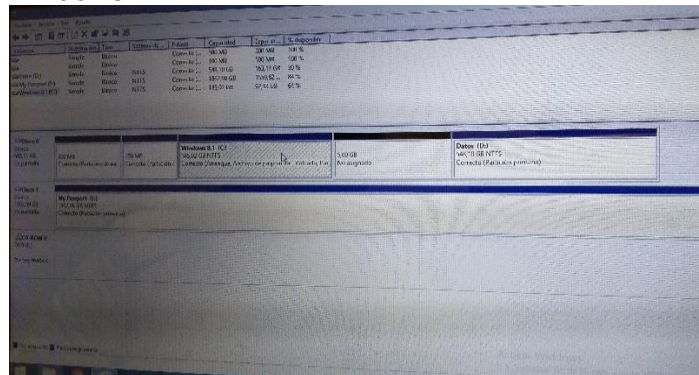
Archivo Acción Ver Ayuda

| Volumen | Distribución | Tipo | Sistema de... | Estado | Capacidad | Espacio d... | % disponible |
|---|---|---|---|---|---|---|---|
| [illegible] | Simple | Básico | | Correcto (... | 500 MB | 500 MB | 100 % |
| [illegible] | Simple | Básico | | Correcto (... | 100 MB | 100 MB | 100 % |
| Datos (D:) | Simple | Básico | NTFS | Correcto (... | 598,10 GB | 502,17 GB | 30 % |
| My Passport (E:) | Simple | Básico | NTFS | Correcto (... | 931,48 GB | 7?9,62 GB | 84 % |
| Windows 8.1 (C:) | Simple | Básico | NTFS | Correcto (... | 345,07 GB | 57,?? GB | 61 % |

Disco 0
Básico
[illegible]
En pantalla

500 MB
Correcto (Partición de rec...

100 MB
Correcto (Partición del...

Windows 8.1 (C:)
345,02 GB NTFS
Correcto (Arranque, Archivo de paginación, Volcado, Par...

5,00 GB
No asignado

Datos (D:)
598,10 GB NTFS
Correcto (Partición primaria)

Disco 1
Básico
931,48 GB
En pantalla

My Passport (E:)
931,48 GB NTFS
Correcto (Partición primaria)

CD-ROM 0
DVD (F:)

No hay medios

No asignado Partición primaria

Activar Windows